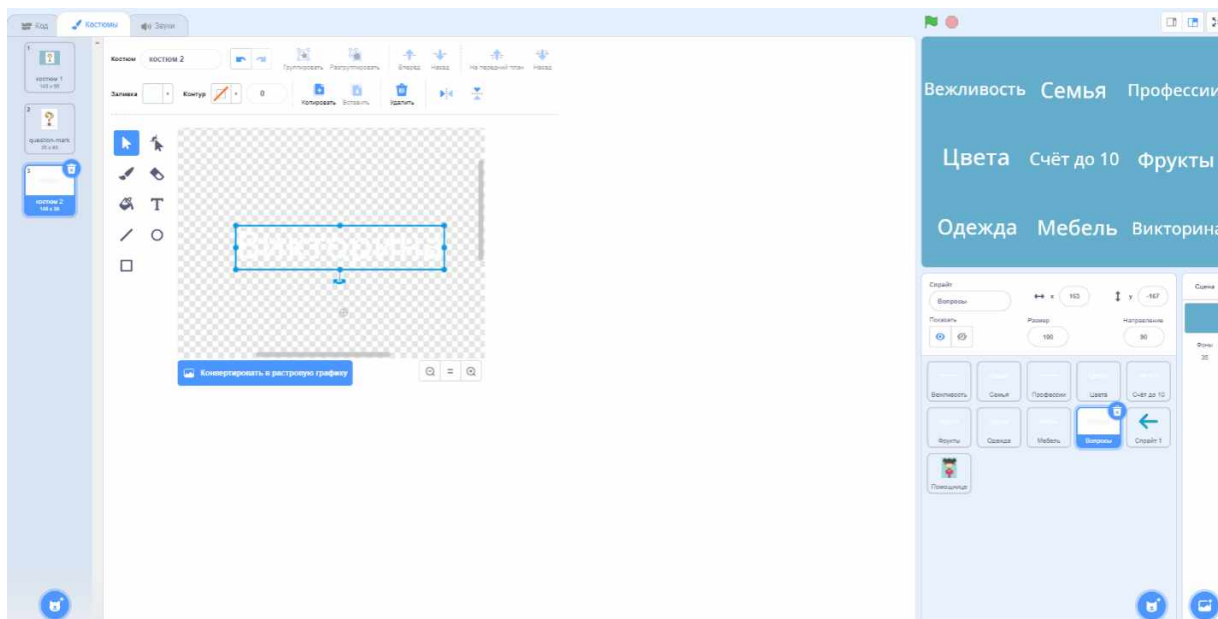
Код Костюмы Звуки

1
костюм 1
143 × 68

2
question-mark
25 × 40

3
костюм 2
158 × 38

Костюм костюм 2

Группировать Разгруппировать Вперед Назад На передний план Назад

Заливка Контур 0 Копировать Вставить Удалить

Викторина

Конвертировать в растровую графику

Вежливость Семья Профессии

Цвета Счёт до 10 Фрукты

Одежда Мебель Викторина

Спрайт Вопросы x 153 y -167

Показать Размер 100 Направление 90

Сцена

Фоны 35

Вежливость Семья Профессии Цвета Счёт до 10

Фрукты Одежда Мебель Вопросы Спрайт 1

Помощница